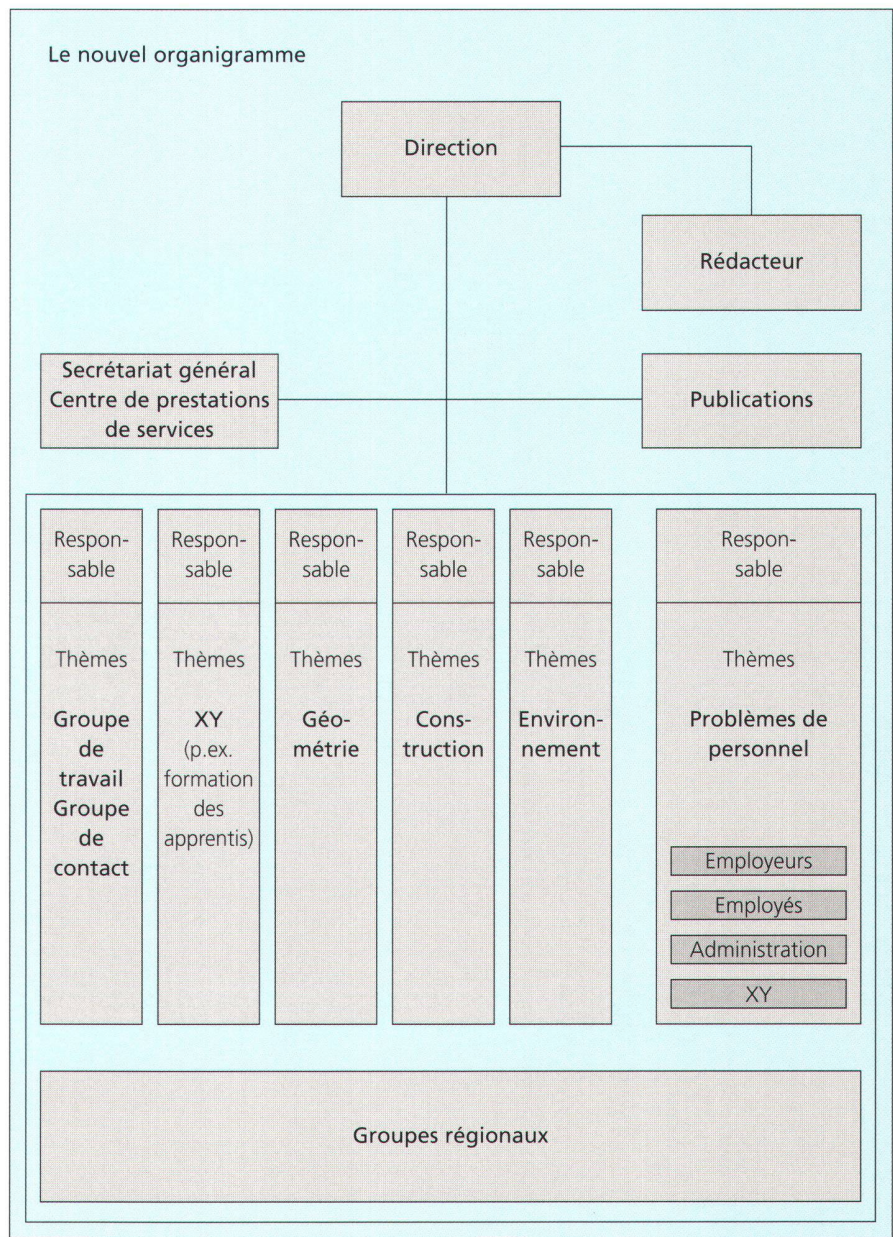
Le nouvel organigramme

Direction

Rédacteur

Secrétariat général Centre de prestations de services

Publications

Responsable

Thèmes

Groupe de travail Groupe de contact

Responsable

Thèmes

XY (p.ex. formation des apprentis)

Responsable

Thèmes

Géométrie

Responsable

Thèmes

Construction

Responsable

Thèmes

Environnement

Responsable

Thèmes

Problèmes de personnel

Employeurs

Employés

Administration

XY

Groupes régionaux